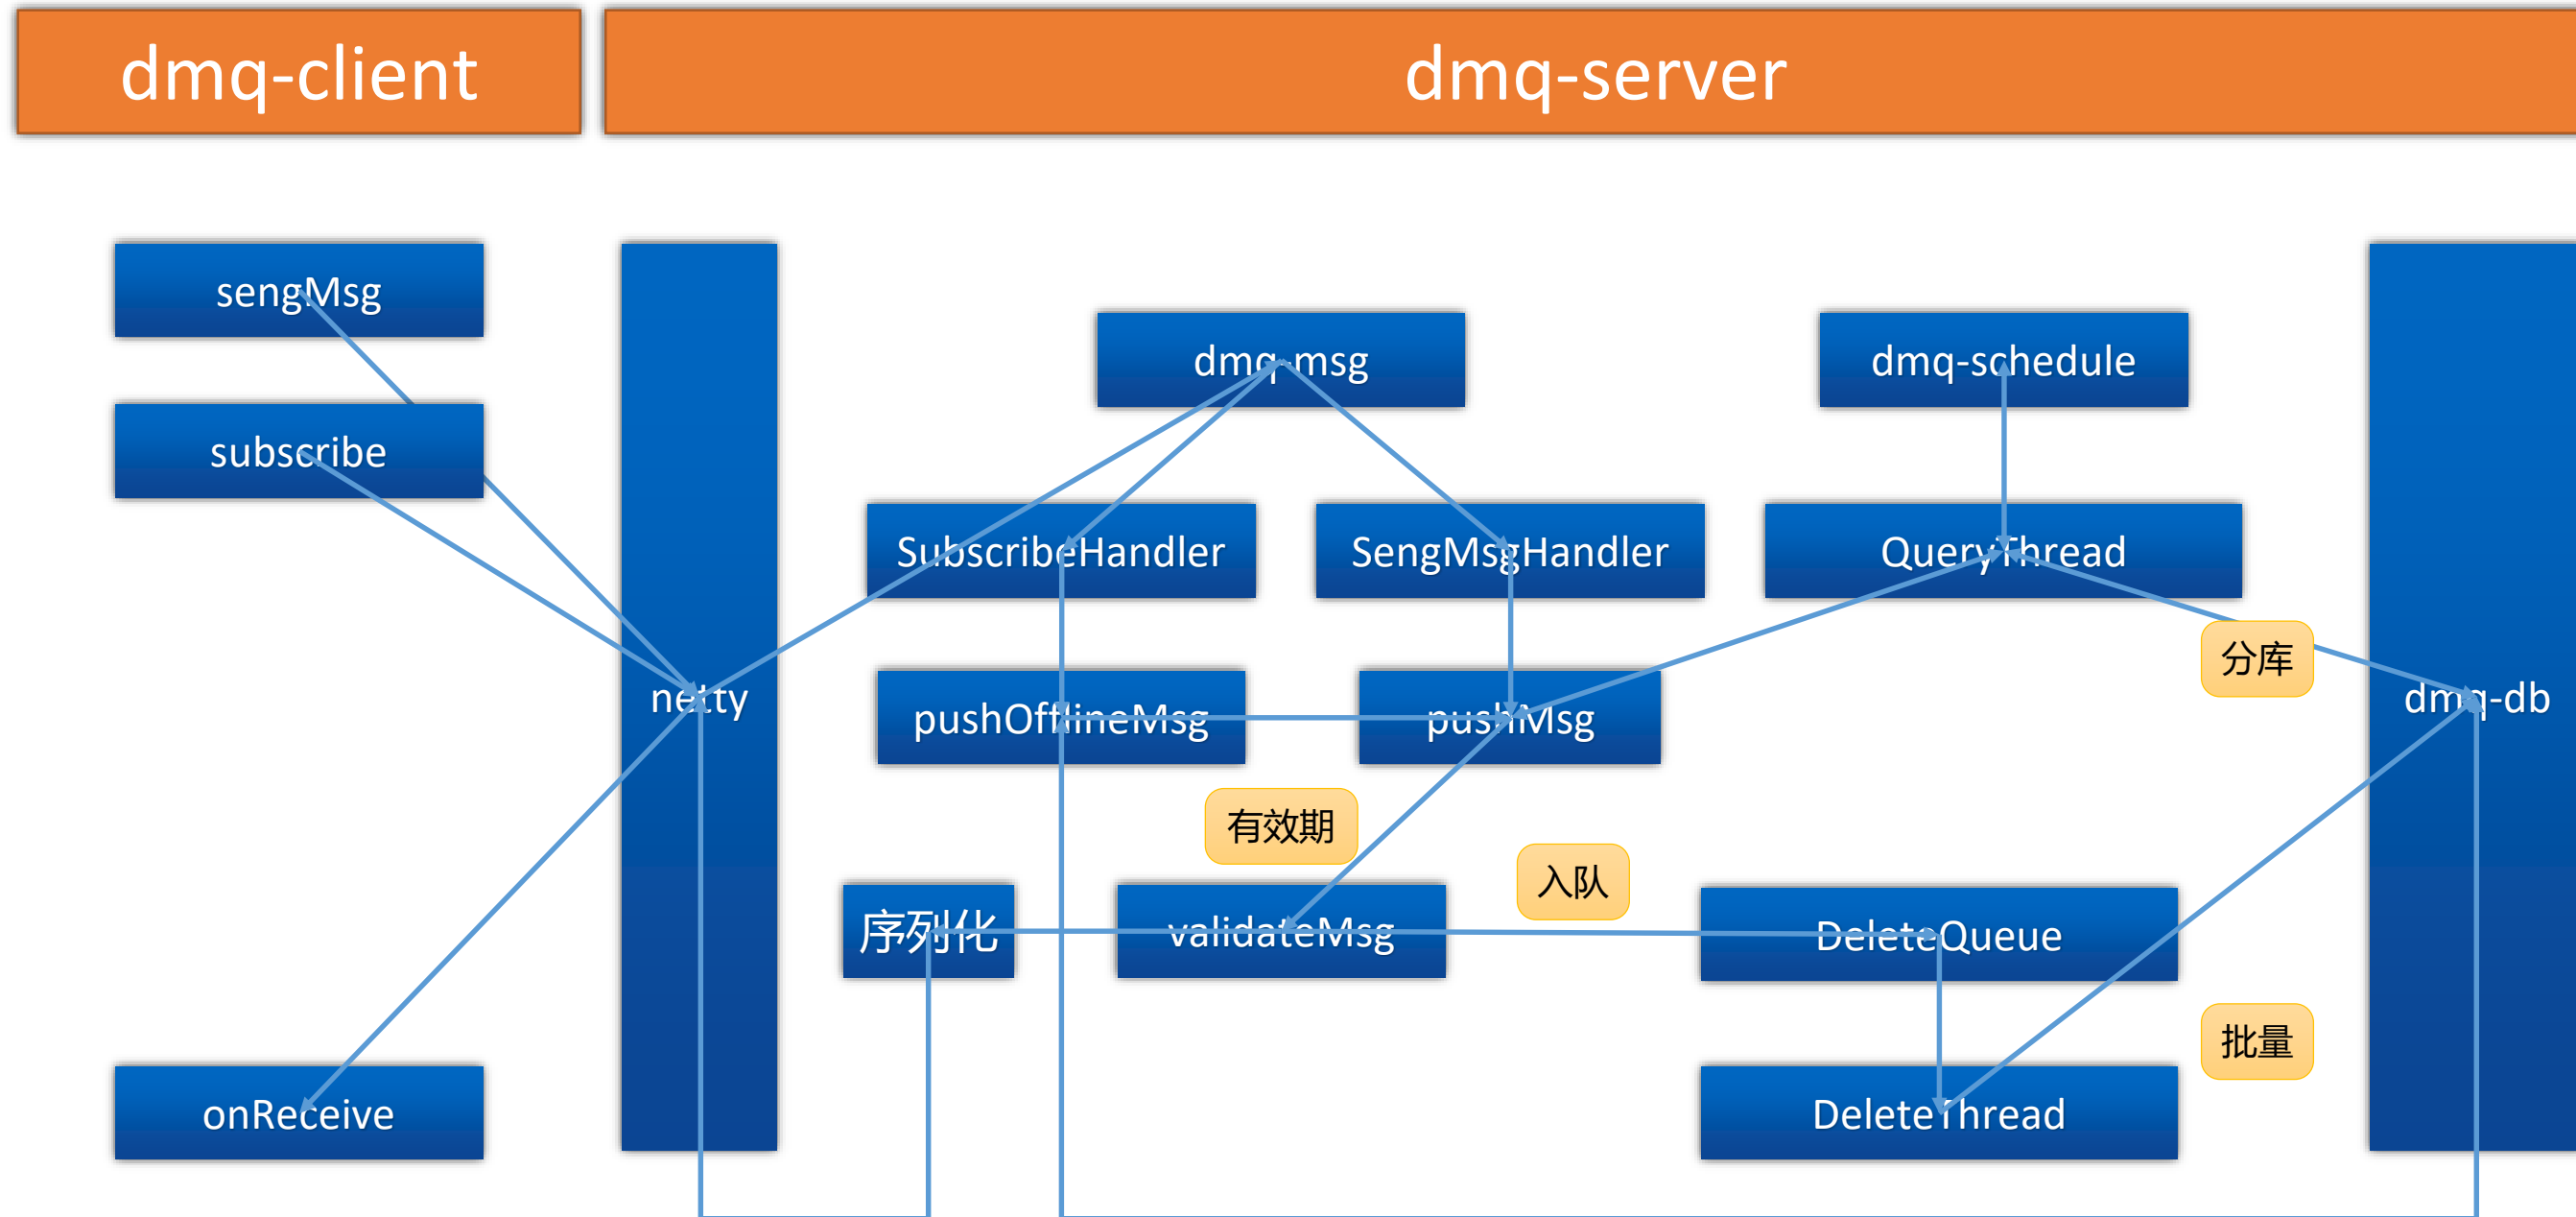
dmq-client

dmq-server

sengMsg

subscribe

onReceive

netty

dmq-msg

dmq-schedule

SubscribeHandler

SengMsgHandler

QueryThread

分库

dmq-db

pushOfflineMsg

pushMsg

有效期

入队

序列化

validateMsg

DeleteQueue

批量

DeleteThread